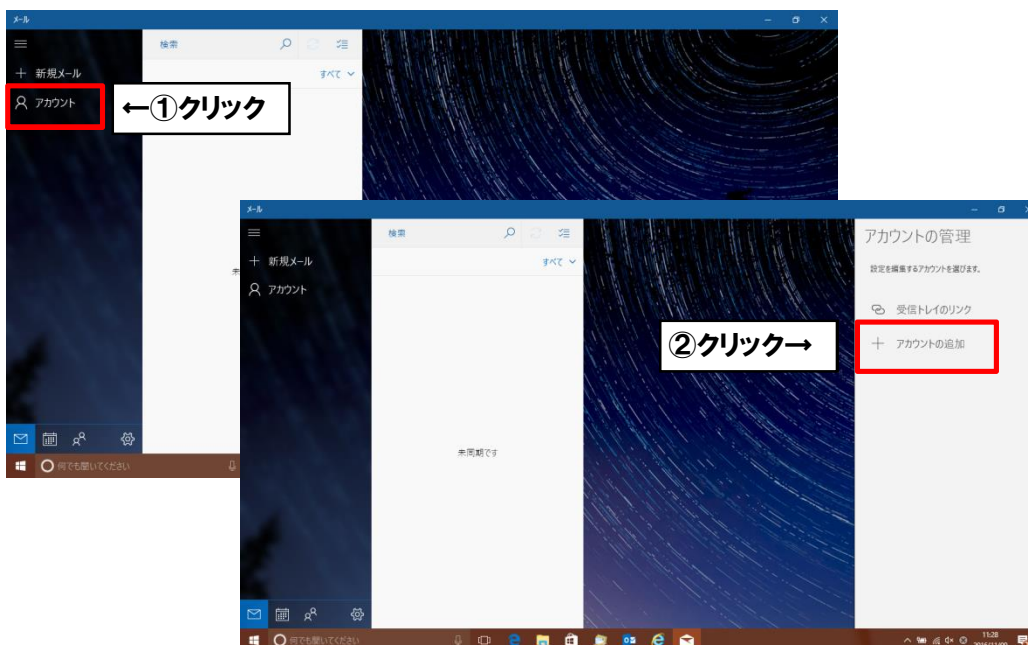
メール

検索

すべて

新規メール

アカウント

←①クリック

何でも聞いてください

メール

検索

すべて

新規メール

アカウント

未同期です

②クリック→

アカウントの管理

設定を編集するアカウントを選びます。

受信トレイのリンク

アカウントの追加

何でも聞いてください

11:28
2016/11/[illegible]